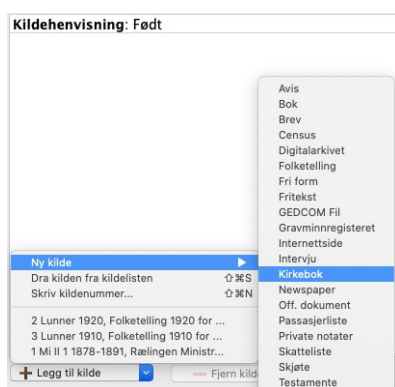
Kildehenvisning: Født

Ny kilde
Dra kilden fra kildelisten ⇧⌘S
Skriv kildenummer... ⇧⌘N

2 Lunner 1920, Folketelling 1920 for ...
3 Lunner 1910, Folketelling 1910 for ...
1 Mi II 1 1878-1891, Rælingen Ministr...

Legg til kilde

Fjern kild

Avis
Bok
Brev
Census
Digitalarkivet
Folketelling
Fri form
Fritekst
GEDCOM Fil
Gravminnregisteret
Internettside
Intervju
Kirkebok
Newspaper
Off. dokument
Passasjerliste
Private notater
Skatteliste
Skjøte
Testamente